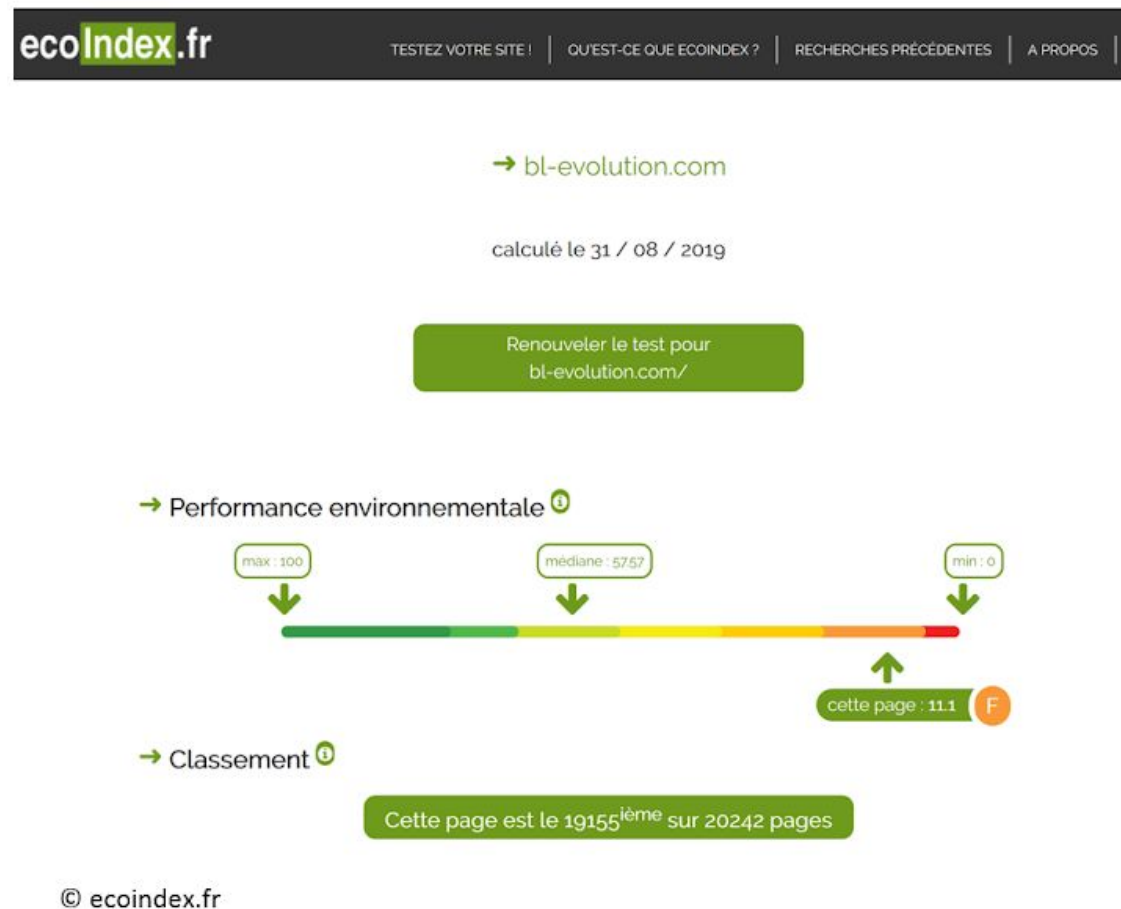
ecoIndex.fr

TESTEZ VOTRE SITE ! | QU'EST-CE QUE ECOINDEX ? | RECHERCHES PRÉCÉDENTES | A PROPOS

→ bl-evolution.com

calculé le 31 / 08 / 2019

Renouveler le test pour bl-evolution.com/

→ Performance environnementale

max : 100

médiane : 57.57

min : 0

cette page : 11.1 F

→ Classement

Cette page est le 19155$^{ième}$ sur 20242 pages

© ecoindex.fr